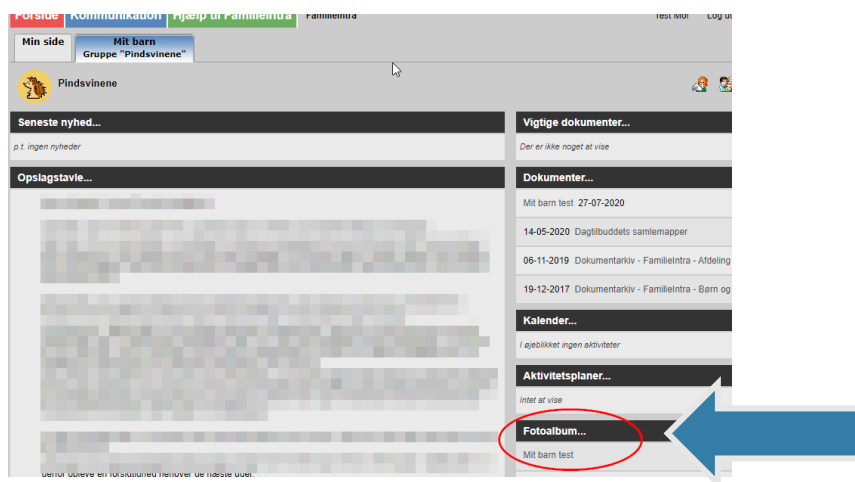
Forside Kommunikation Hjælp til FamilieIntra FamilieIntra Test Mor Log ud

Min side

Mit barn
Gruppe "Pindsvinene"

Pindsvinene

Seneste nyhed...

p.t. ingen nyheder

Opslagstavle...

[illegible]

Vigtige dokumenter...

Der er ikke noget at vise

Dokumenter...

Mit barn test 27-07-2020

14-05-2020 Dagtilbuddets samlemapper

06-11-2019 Dokumentarkiv - FamilieIntra - Afdeling

19-12-2017 Dokumentarkiv - FamilieIntra - Børn og

Kalender...

I øjeblikket ingen aktiviteter

Aktivitetsplaner...

Intet at vise

Fotoalbum...

Mit barn test